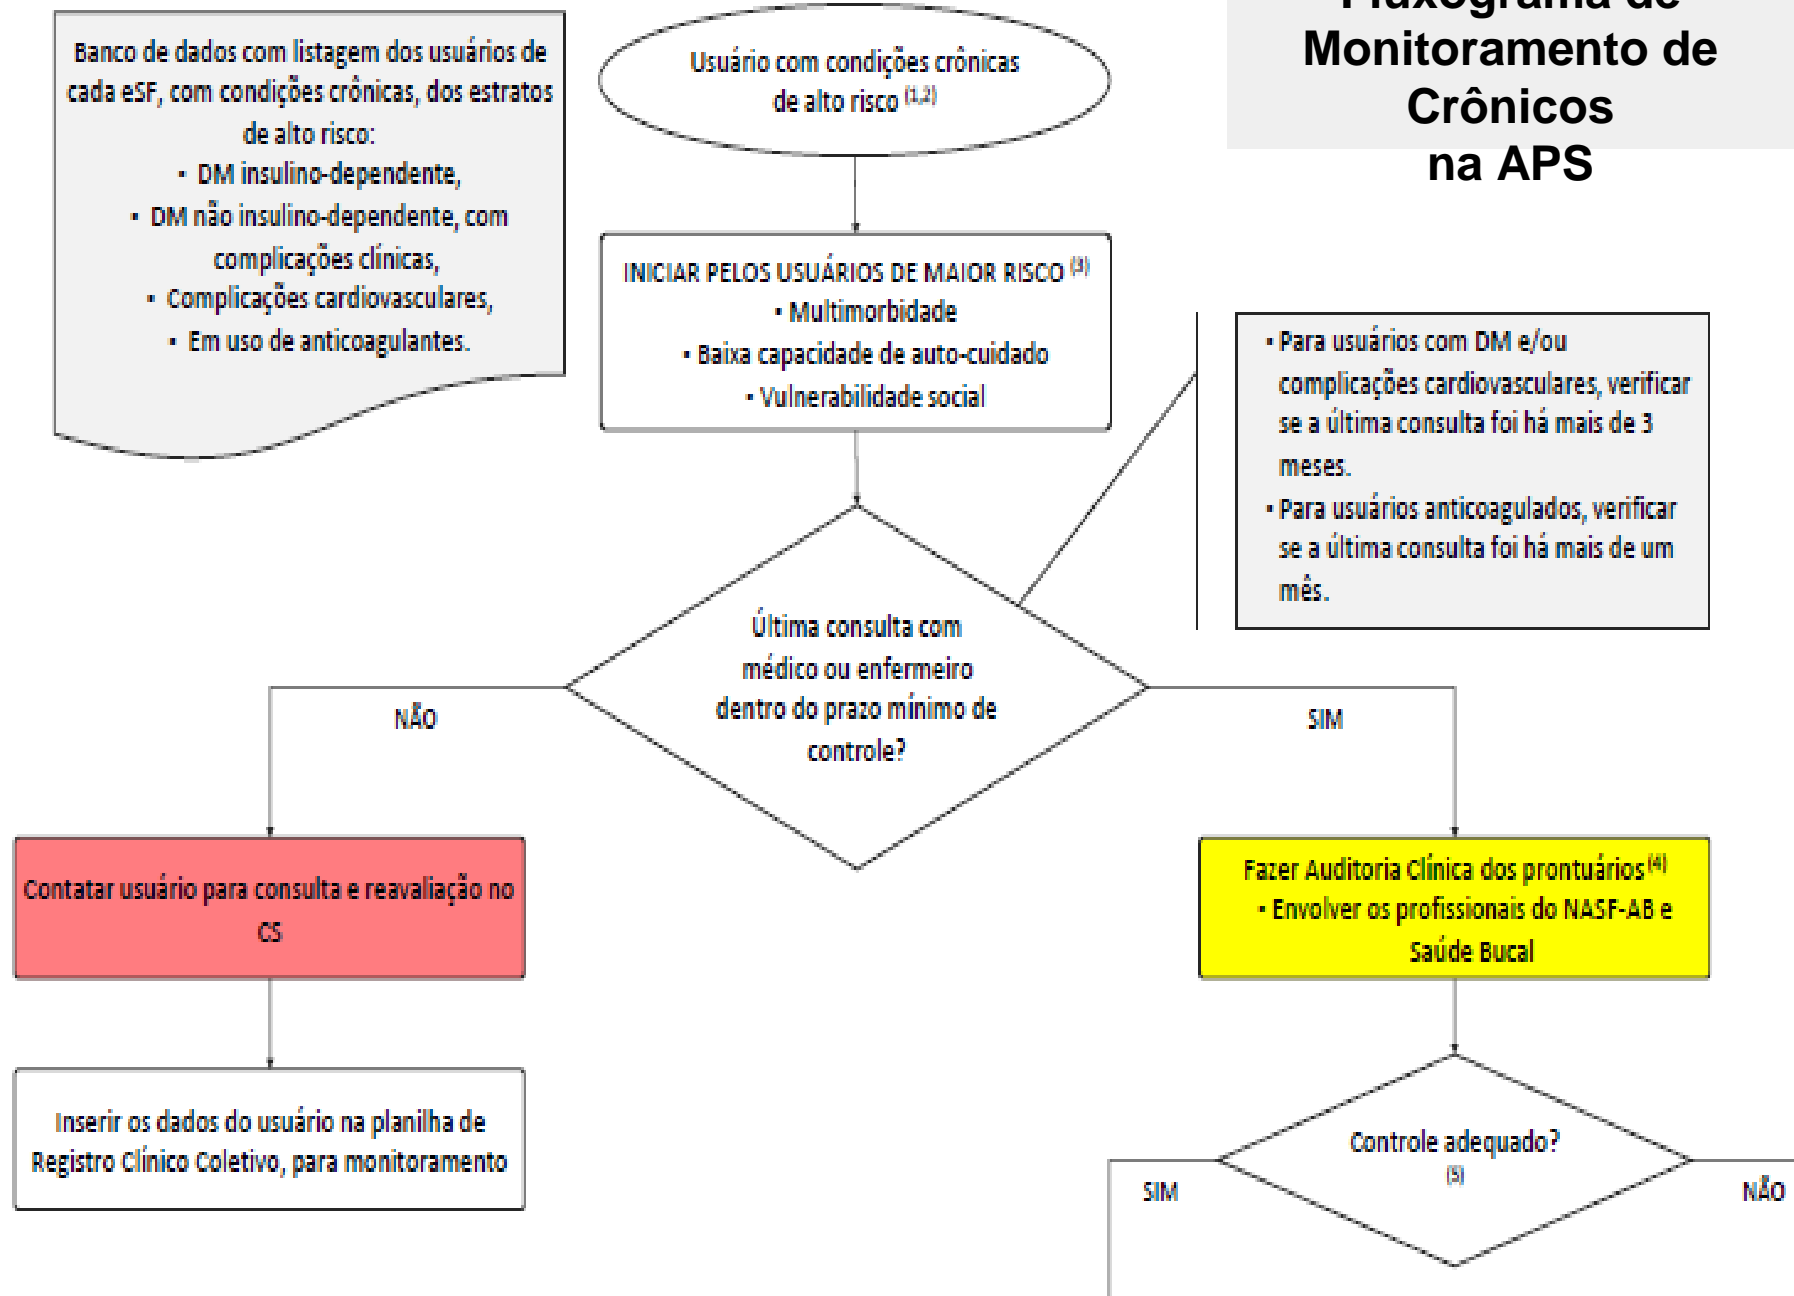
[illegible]
Monitoramento de
Crônicos
na APS

Banco de dados com listagem dos usuários de cada eSF, com condições crônicas, dos estratos de alto risco:
• DM insulino-dependente,
• DM não insulino-dependente, com complicações clínicas,
• Complicações cardiovasculares,
• Em uso de anticoagulantes.

Usuário com condições crônicas de alto risco $^{(1,2)}$

INICIAR PELOS USUÁRIOS DE MAIOR RISCO $^{(3)}$
• Multimorbidade
• Baixa capacidade de auto-cuidado
• Vulnerabilidade social

• Para usuários com DM e/ou complicações cardiovasculares, verificar se a última consulta foi há mais de 3 meses.
• Para usuários anticoagulados, verificar se a última consulta foi há mais de um mês.

Última consulta com médico ou enfermeiro dentro do prazo mínimo de controle?

NÃO

SIM

Contatar usuário para consulta e reavaliação no CS

Inserir os dados do usuário na planilha de Registro Clínico Coletivo, para monitoramento

Fazer Auditoria Clínica dos prontuários $^{(4)}$
• Envolver os profissionais do NASF-AB e Saúde Bucal

Controle adequado? $^{(5)}$

SIM

NÃO